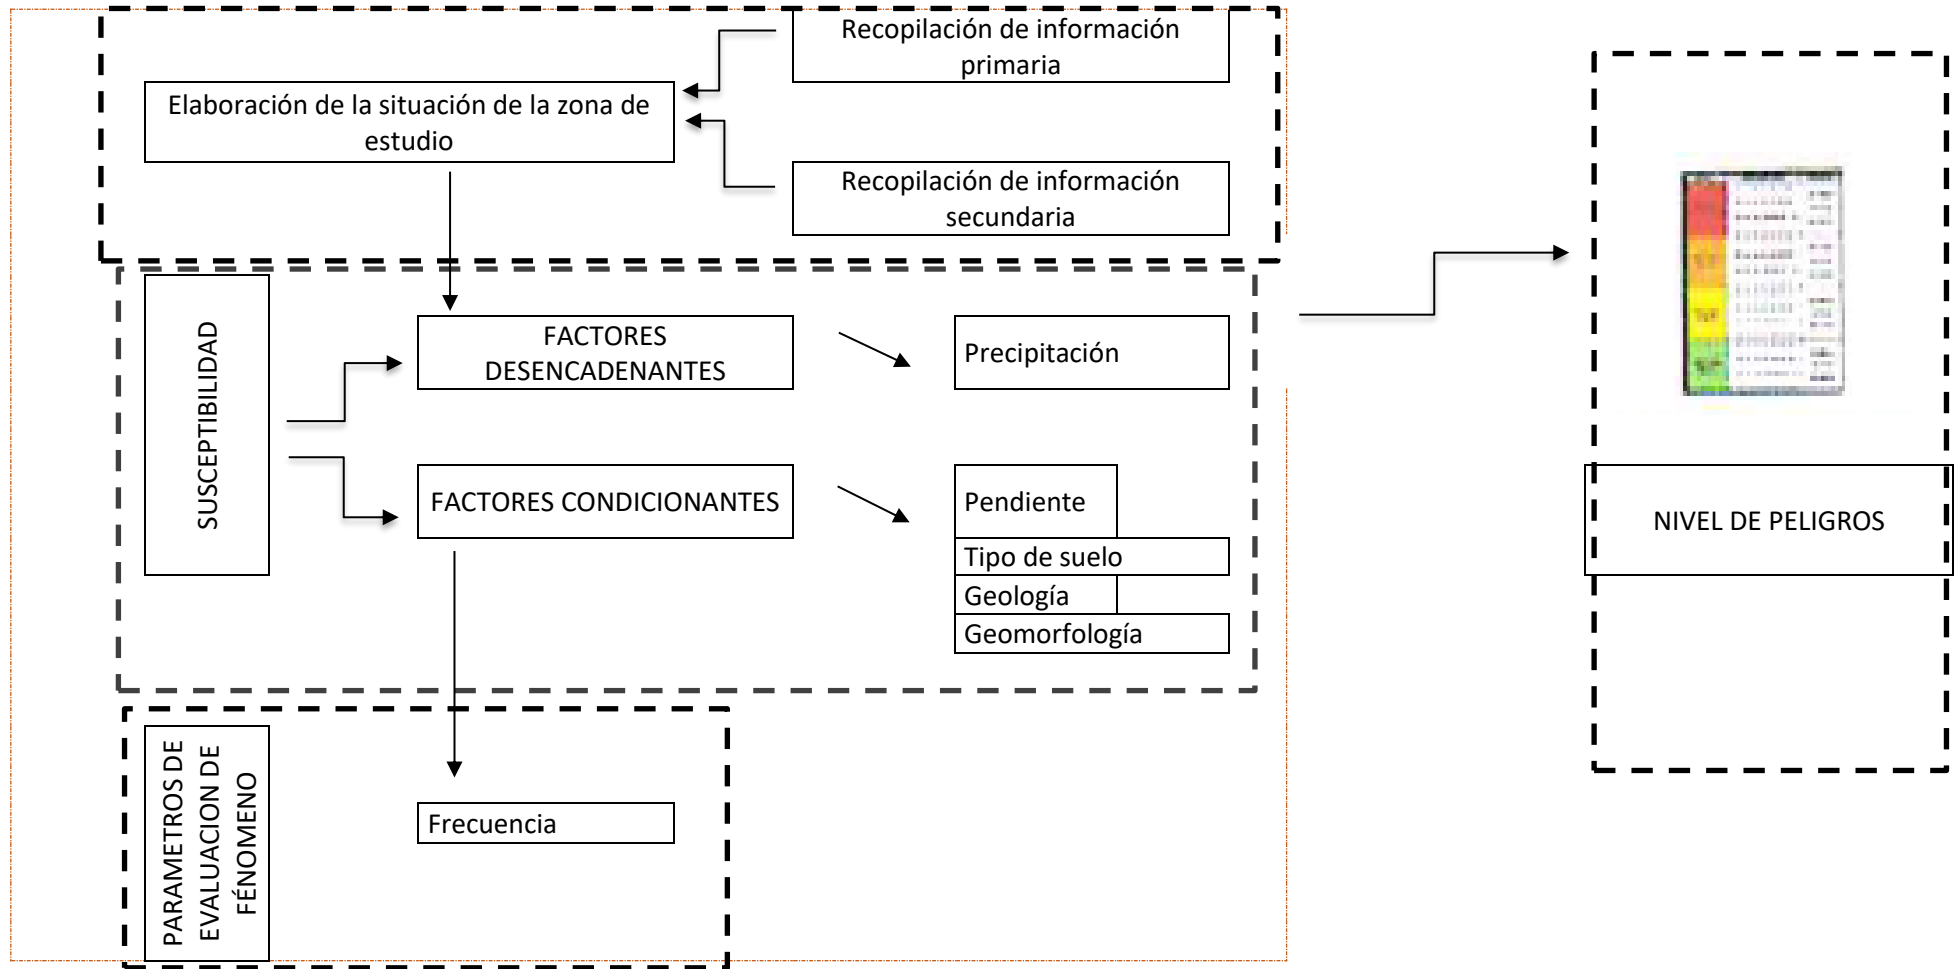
Recopilación de información primaria

Elaboración de la situación de la zona de estudio

Recopilación de información secundaria

SUSCEPTIBILIDAD

FACTORES DESENCADENANTES

Precipitación

FACTORES CONDICIONANTES

Pendiente

Tipo de suelo

Geología

Geomorfología

PARAMETROS DE EVALUACION DE FÉNOMENO

Frecuencia

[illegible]

NIVEL DE PELIGROS